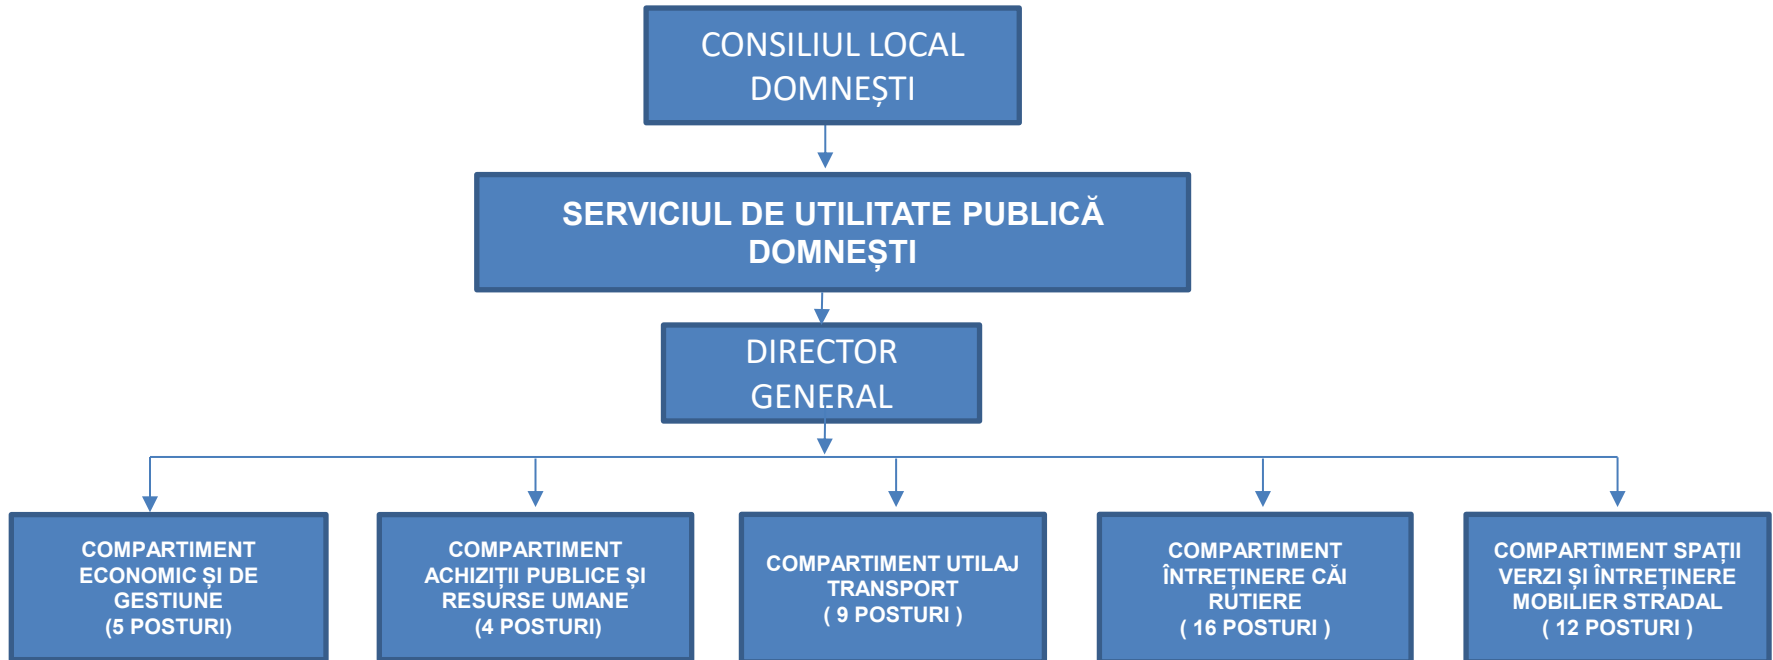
CONSILIUL LOCAL DOMNEȘTI

SERVICIUL DE UTILITATE PUBLICĂ DOMNEȘTI

DIRECTOR GENERAL

COMPARTIMENT ECONOMIC ȘI DE GESTIUNE (5 POSTURI)

COMPARTIMENT ACHIZIȚII PUBLICE ȘI RESURSE UMANE (4 POSTURI)

COMPARTIMENT UTILAJ TRANSPORT ( 9 POSTURI )

COMPARTIMENT ÎNTREȚINERE CĂI RUTIERE ( 16 POSTURI )

COMPARTIMENT SPAȚII VERZI ȘI ÎNTREȚINERE MOBILIER STRADAL ( 12 POSTURI )